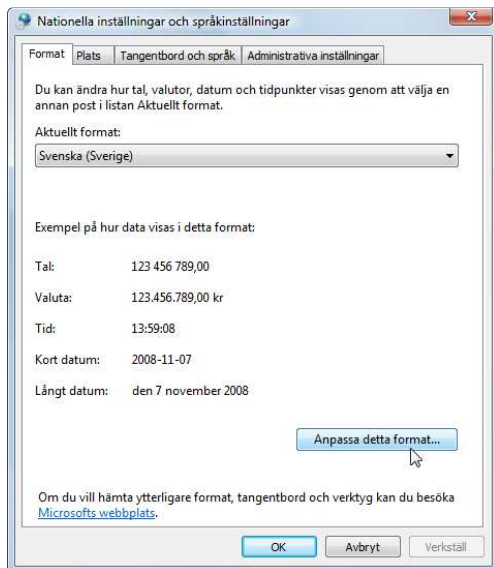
Nationella inställningar och språkinställningar

Format | Plats | Tangentbord och språk | Administrativa inställningar

Du kan ändra hur tal, valutor, datum och tidpunkter visas genom att välja en annan post i listan Aktuellt format.

Aktuellt format:

Svenska (Sverige)

Exempel på hur data visas i detta format:

| | |
|---|---|
| Tal: | 123 456 789,00 |
| Valuta: | 123.456.789,00 kr |
| Tid: | 13:59:08 |
| Kort datum: | 2008-11-07 |
| Långt datum: | den 7 november 2008 |

Anpassa detta format...

Om du vill hämta ytterligare format, tangentbord och verktyg kan du besöka Microsofts webbplats.

OK | Avbryt | Verkställ